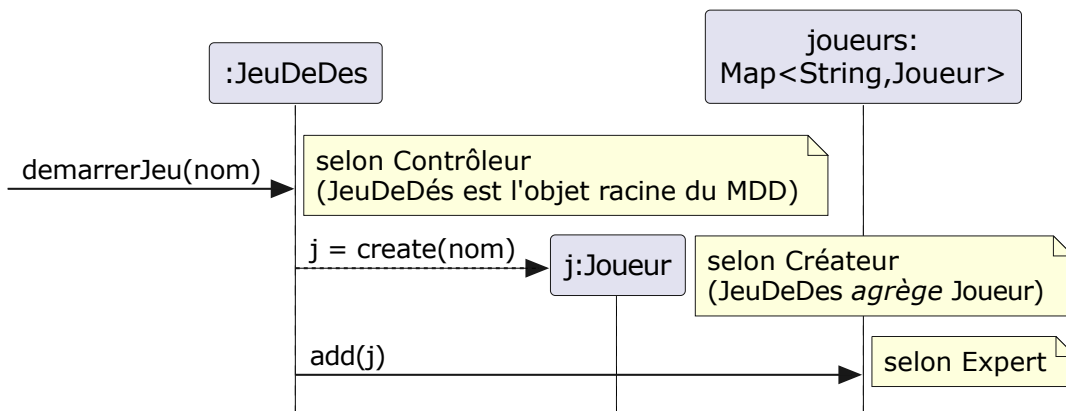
:JeuDeDes

joueurs:
Map<String,Joueur>

demarrerJeu(nom)

selon Contrôleur
(JeuDeDés est l'objet racine du MDD)

j = create(nom)

j:Joueur

selon Créateur
(JeuDeDes *agrège* Joueur)

add(j)

selon Expert